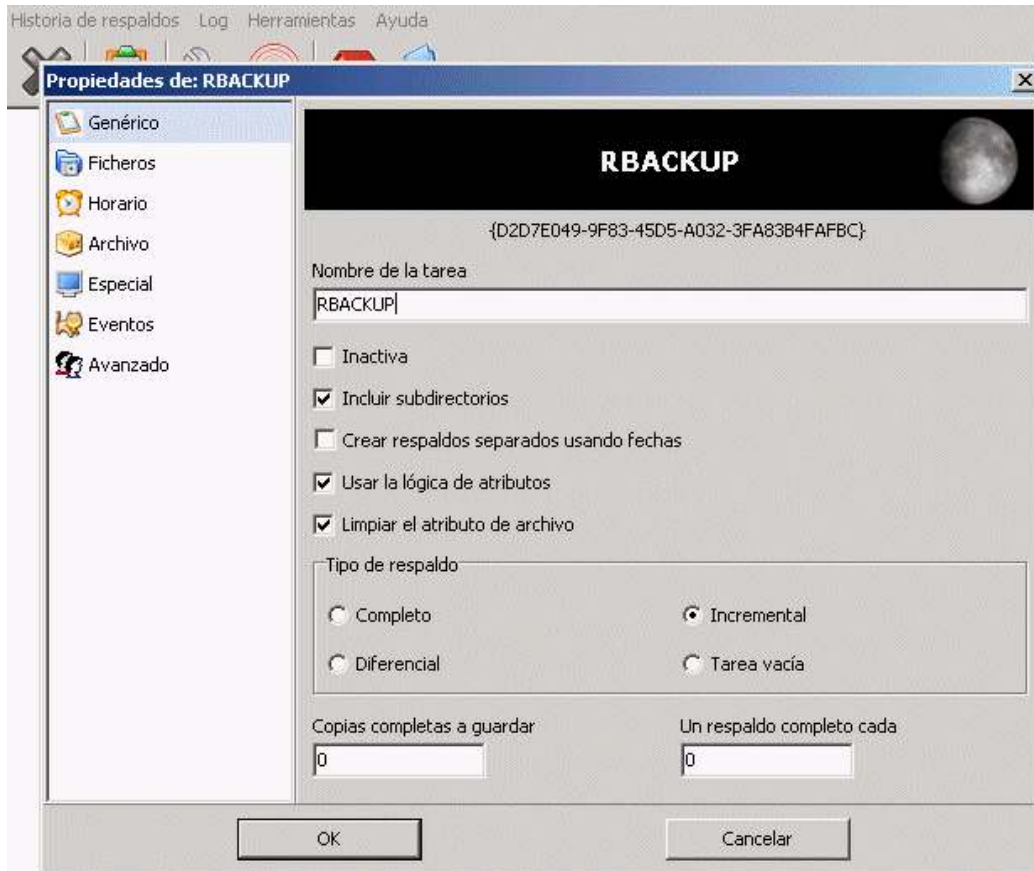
Historia de respaldos Log Herramientas Ayuda

Propiedades de: RBACKUP

Genérico
Ficheros
Horario
Archivo
Especial
Eventos
Avanzado

RBACKUP

{D2D7E049-9F83-45D5-A032-3FA83B4FAFBC}

Nombre de la tarea
RBACKUP

Inactiva
Incluir subdirectorios
Crear respaldos separados usando fechas
Usar la lógica de atributos
Limpiar el atributo de archivo

Tipo de respaldo
Completo
Incremental
Diferencial
Tarea vacía

Copias completas a guardar
0
Un respaldo completo cada
0

OK
Cancelar